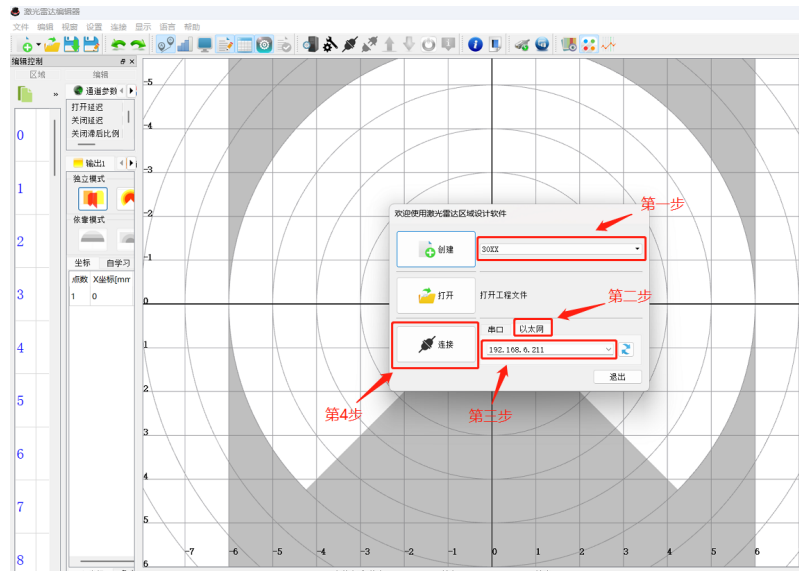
激光雷达编辑器

文件 编辑 视窗 设置 连接 显示 语言 帮助

编辑控制

区域 编辑

通道参数

打开延迟
关闭延迟
关闭滞后比例

输出1

独立模式

依靠模式

坐标 自学习

点数 X坐标[mm

1 0

0
1
2
3
4
5
6
7
8

-5
-4
-3
-2
-1
0
1
2
3
4
5
6

-7 -6 -5 -4 -3 -2 -1 0 1 2 3 4 5 6

欢迎使用激光雷达区域设计软件

创建

30XX

打开

打开工程文件

串口 以太网

连接

192.168.6.211

退出

第一步

第二步

第三步

第4步